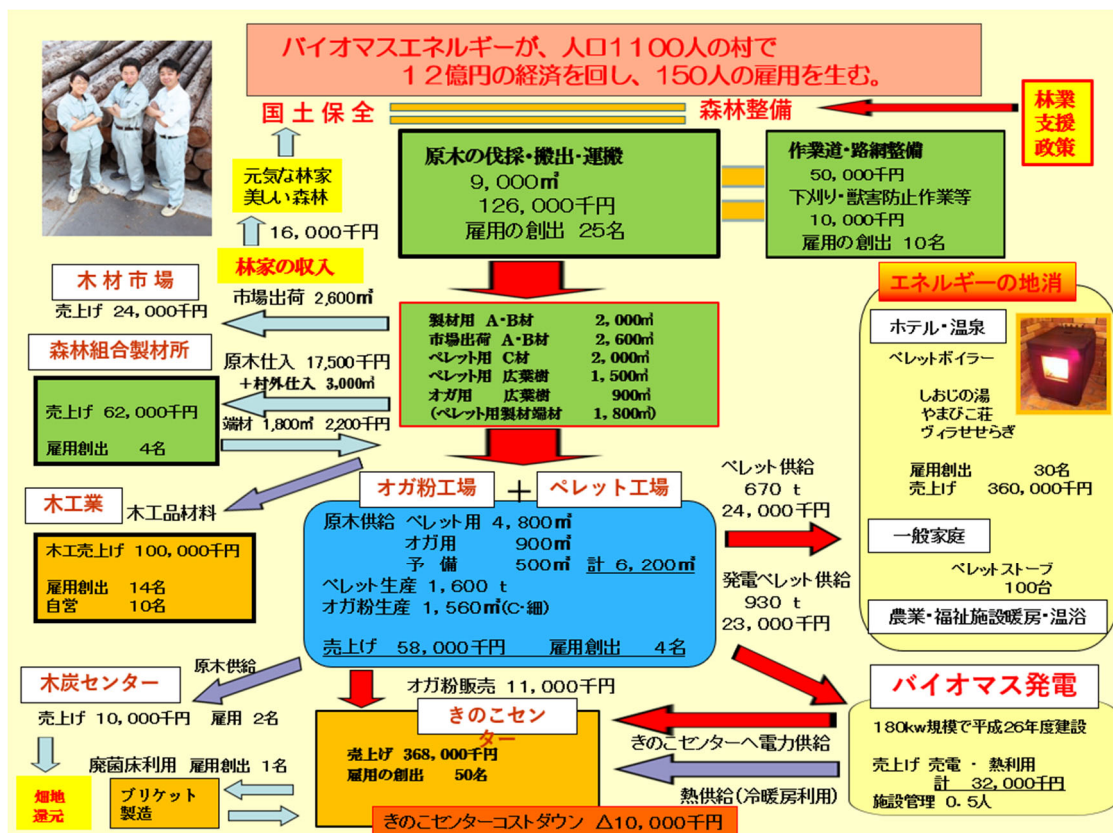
バイオマスエネルギーが、人口1100人の村で
12億円の経済を回し、150人の雇用を生む。

国土保全

森林整備

林業支援政策

元気な林家
美しい森林

16,000千円

林家の収入

原木の伐採・搬出・運搬
9,000㎥
126,000千円
雇用の創出 25名

作業道・路網整備
50,000千円
下刈り・獣害防止作業等
10,000千円
雇用の創出 10名

木材市場
売上げ 24,000千円

市場出荷 2,600㎥

森林組合製材所

原木仕入 17,500千円
+村外仕入 3,000㎥

売上げ 62,000千円
雇用創出 4名

端材 1,800㎥ 2,200千円

| 製材用 | A・B材 | 2,000㎥ |
|---|---|---|
| 市場出荷 | A・B材 | 2,600㎥ |
| ペレット用 | C材 | 2,000㎥ |
| ペレット用 | 広葉樹 | 1,500㎥ |
| オガ用 | 広葉樹 | 900㎥ |
| (ペレット用製材端材 | | 1,800㎥) |

エネルギーの地消

ホテル・温泉
ペレットボイラー
しおじの湯
やまびこ荘
ヴィラせせらぎ

雇用創出 30名
売上げ 360,000千円

木工業
木工品材料

木工売上げ 100,000千円
雇用創出 14名
自営 10名

オガ粉工場 + ペレット工場

原木供給 ペレット用 4,800㎥
オガ用 900㎥
予 備 500㎥ 計 6,200㎥
ペレット生産 1,600 t
オガ粉生産 1,560㎥(C・細)
売上げ 58,000千円 雇用創出 4名

ペレット供給
670 t
24,000千円

一般家庭
ペレットストーブ
100台

発電ペレット供給
930 t
23,000千円

農業・福祉施設暖房・温浴

木炭センター
原木供給
売上げ 10,000千円 雇用 2名

オガ粉販売 11,000千円

きのこセンター
売上げ 368,000千円
雇用の創出 50名

バイオマス発電
180kw規模で平成26年度建設
売上げ 売電 ・ 熱利用
計 32,000千円
施設管理 0.5人

きのこセンターへ電力供給

廃菌床利用 雇用創出 1名

畑地還元

ブリケット製造

熱供給(冷暖房利用)

きのこセンターコストダウン △10,000千円